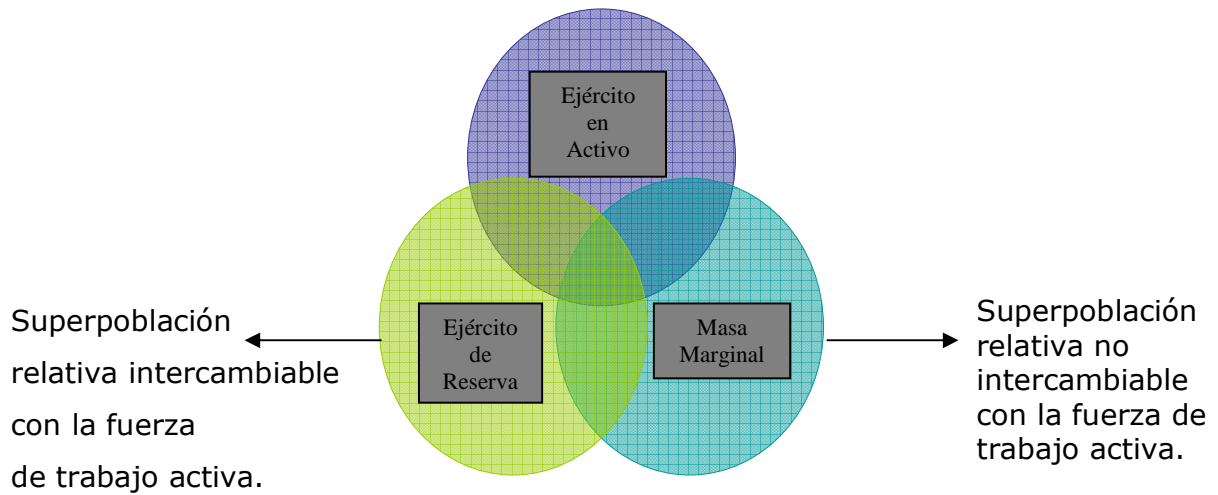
Ejército en Activo

Superpoblación relativa intercambiable con la fuerza de trabajo activa.

Ejército de Reserva

Masa Marginal

Superpoblación relativa no intercambiable con la fuerza de trabajo activa.